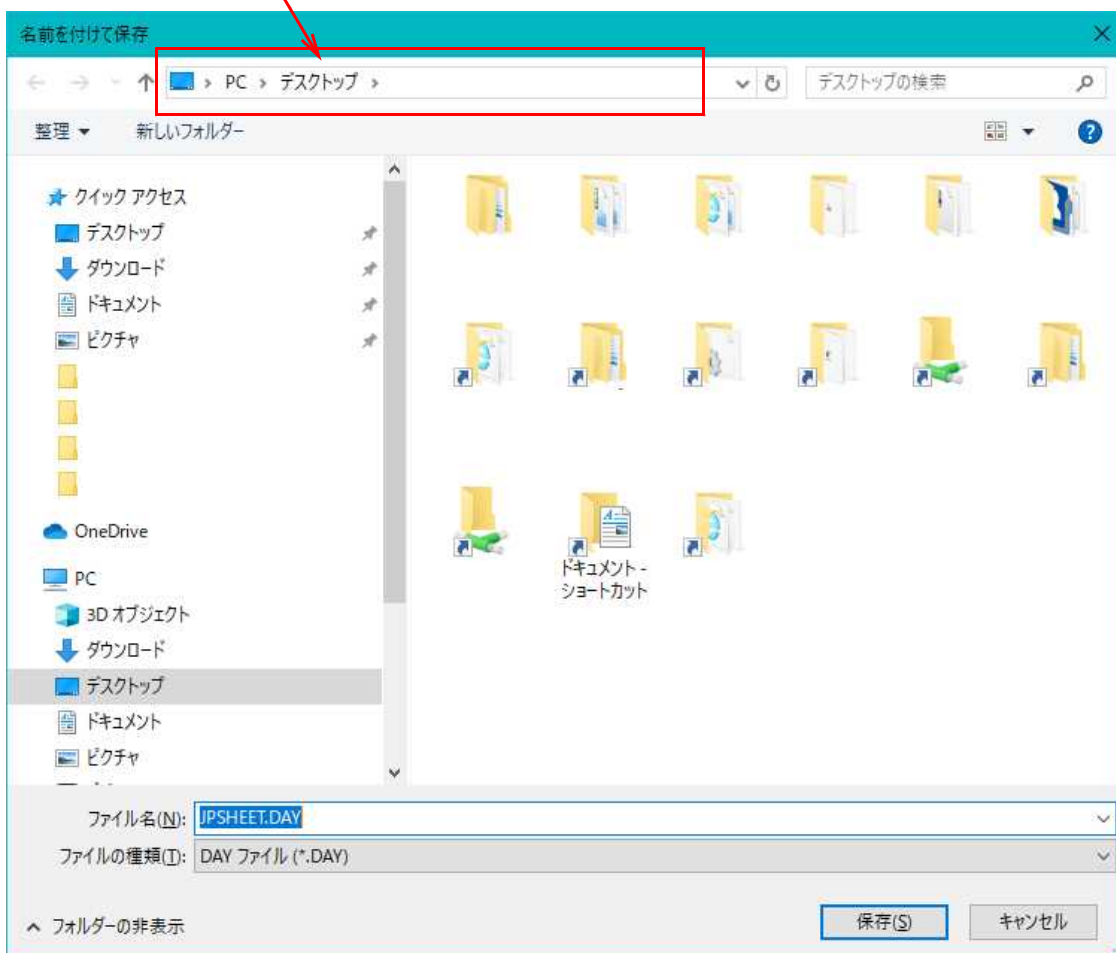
名前を付けて保存

PC › デスクトップ ›

デスクトップの検索

整理 ▾ 新しいフォルダー

クイック アクセス
デスクトップ
ダウンロード
ドキュメント
ピクチャ

OneDrive

PC
3D オブジェクト
ダウンロード
デスクトップ
ドキュメント
ピクチャ

ドキュメント - ショートカット

ファイル名(N): JPSHEET.DAY
ファイルの種類(T): DAY ファイル (*.DAY)

フォルダーの非表示

保存(S) キャンセル